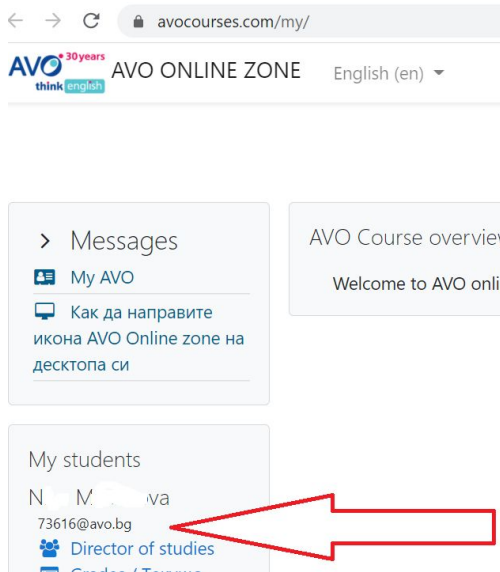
avocourses.com/my/

AVO 30years think english

AVO ONLINE ZONE

English (en)

Messages

My AVO

Как да направите икона AVO Online zone на десктопа си

AVO Course overvie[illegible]

Welcome to AVO onli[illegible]

My students

N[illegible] M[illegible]ova

73616@avo.bg

Director of studies

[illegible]